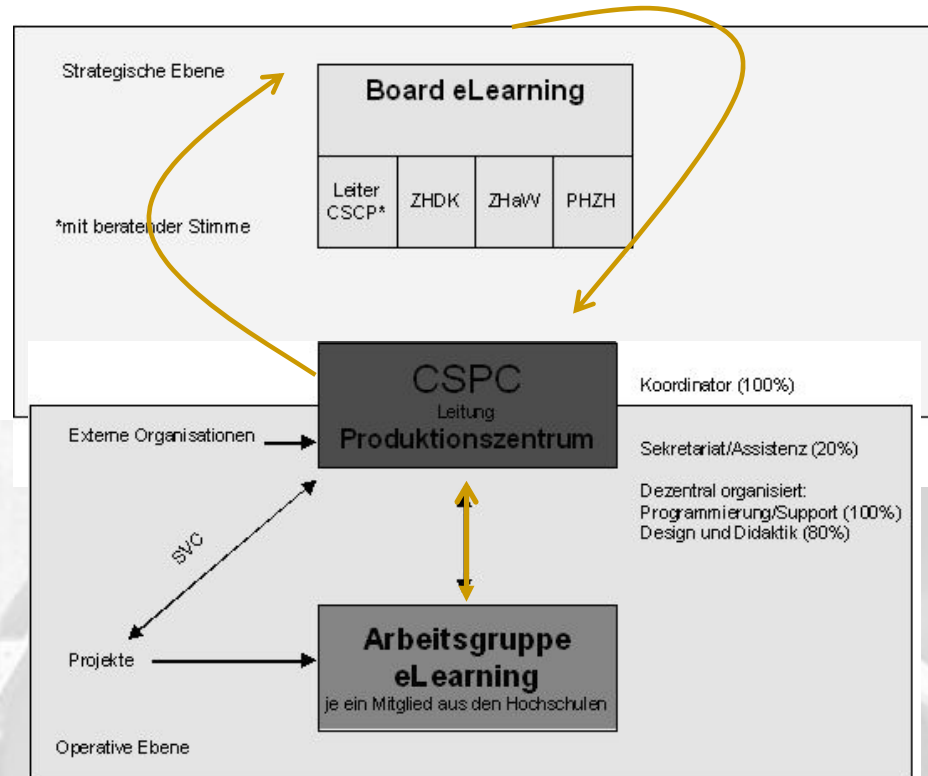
Strategische Ebene

Board eLearning

| Leiter CSCP* | ZHDK | ZHaW | PHZH |
|---|---|---|---|

*mit beratender Stimme

CSPC
Leitung
Produktionszentrum

Koordinator (100%)

Externe Organisationen

Sekretariat/Assistenz (20%)

Dezentral organisiert:
Programmierung/Support (100%)
Design und Didaktik (80%)

SVC

Projekte

Arbeitsgruppe
eLearning
je ein Mitglied aus den Hochschulen

Operative Ebene